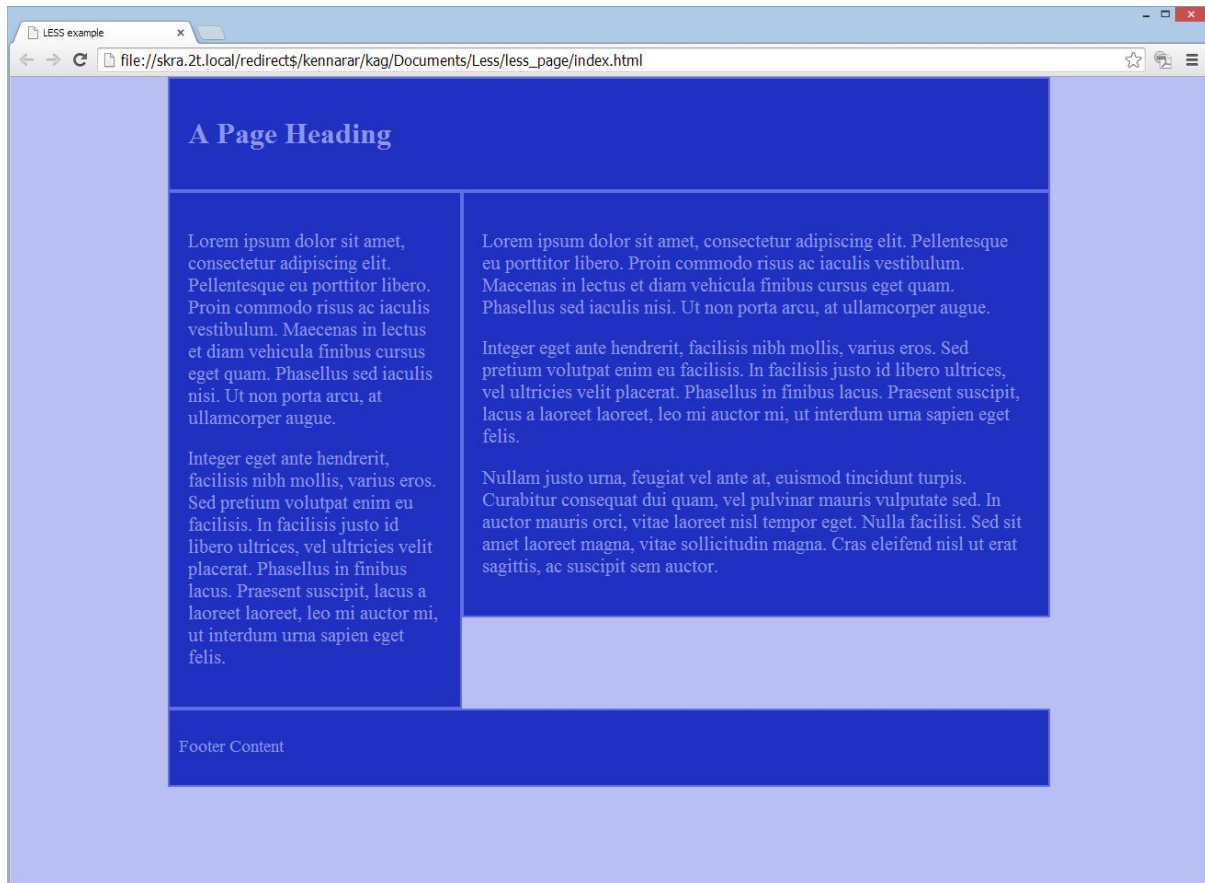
LESS example ×

file://skra.2t.local/redirect$/kennarar/kag/Documents/Less/less_page/index.html

A Page Heading

Lorem ipsum dolor sit amet, consectetur adipiscing elit. Pellentesque eu porttitor libero. Proin commodo risus ac iaculis vestibulum. Maecenas in lectus et diam vehicula finibus cursus eget quam. Phasellus sed iaculis nisi. Ut non porta arcu, at ullamcorper augue.

Integer eget ante hendrerit, facilisis nibh mollis, varius eros. Sed pretium volutpat enim eu facilisis. In facilisis justo id libero ultrices, vel ultricies velit placerat. Phasellus in finibus lacus. Praesent suscipit, lacus a laoreet laoreet, leo mi auctor mi, ut interdum urna sapien eget felis.

Lorem ipsum dolor sit amet, consectetur adipiscing elit. Pellentesque eu porttitor libero. Proin commodo risus ac iaculis vestibulum. Maecenas in lectus et diam vehicula finibus cursus eget quam. Phasellus sed iaculis nisi. Ut non porta arcu, at ullamcorper augue.

Integer eget ante hendrerit, facilisis nibh mollis, varius eros. Sed pretium volutpat enim eu facilisis. In facilisis justo id libero ultrices, vel ultricies velit placerat. Phasellus in finibus lacus. Praesent suscipit, lacus a laoreet laoreet, leo mi auctor mi, ut interdum urna sapien eget felis.

Nullam justo urna, feugiat vel ante at, euismod tincidunt turpis. Curabitur consequat dui quam, vel pulvinar mauris vulputate sed. In auctor mauris orci, vitae laoreet nisl tempor eget. Nulla facilisi. Sed sit amet laoreet magna, vitae sollicitudin magna. Cras eleifend nisl ut erat sagittis, ac suscipit sem auctor.

Footer Content